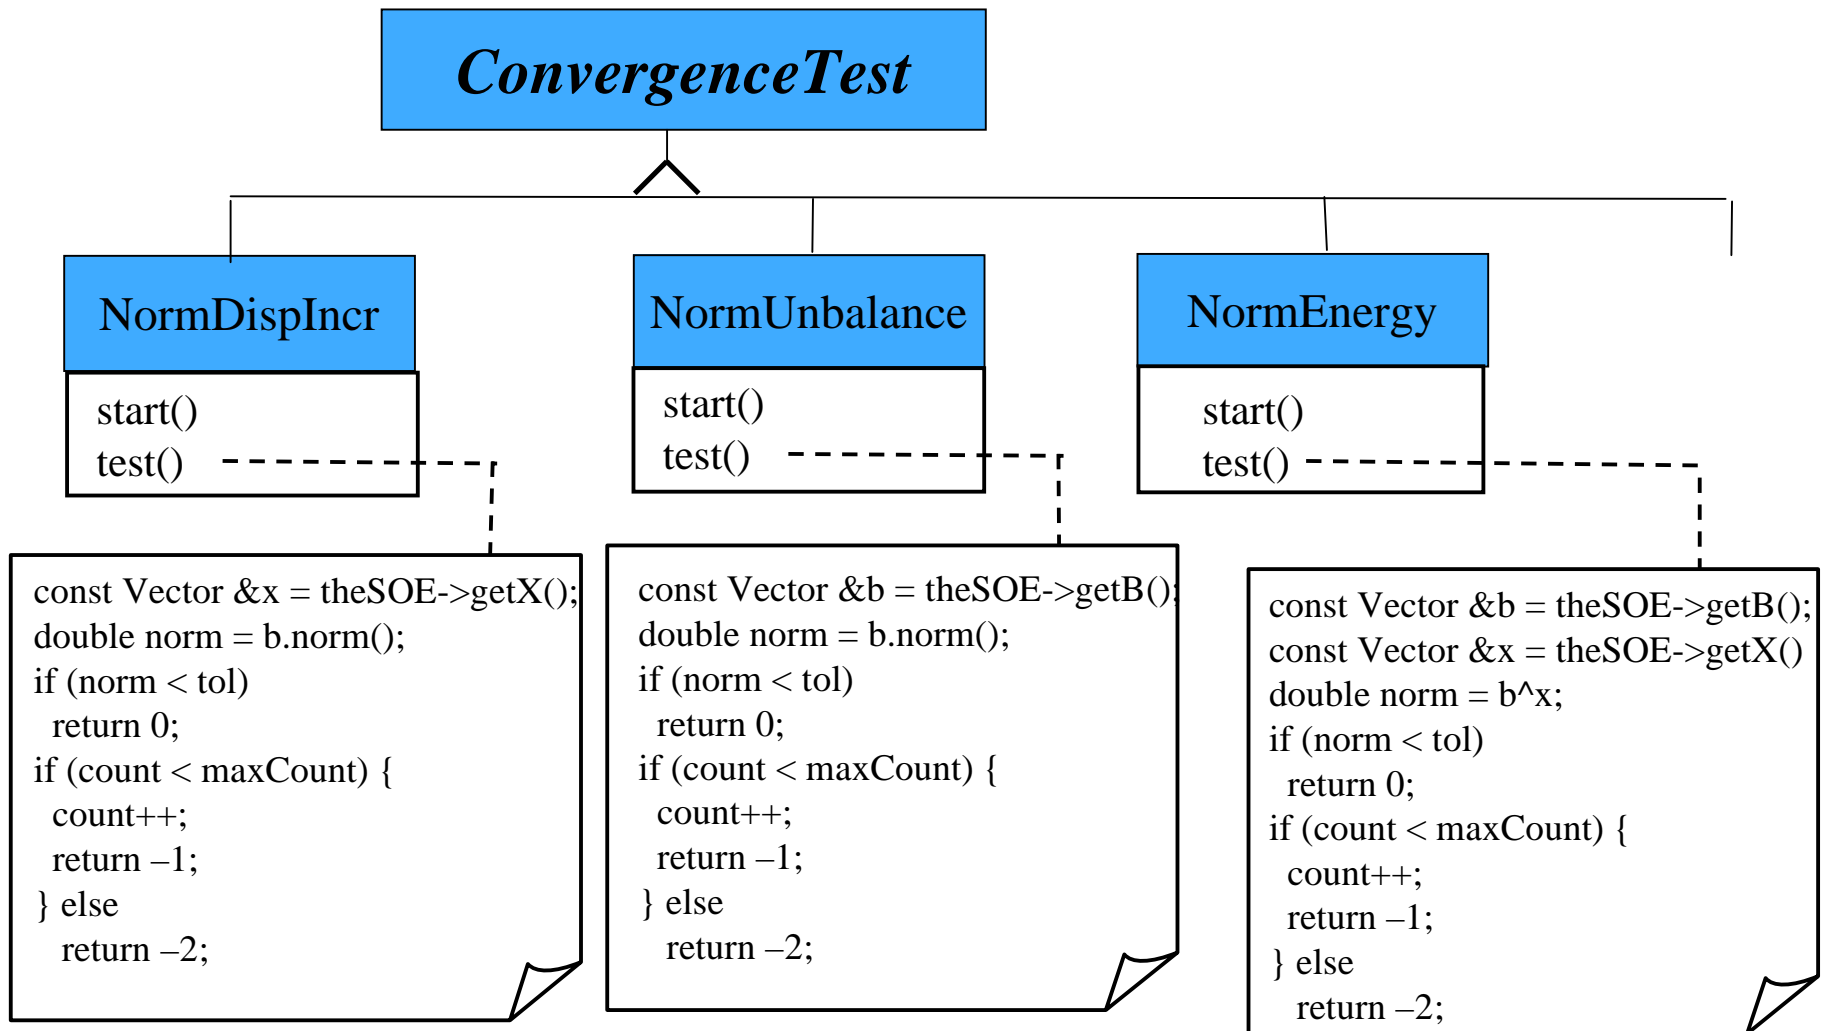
ConvergenceTest

NormDispIncr

start()
test()

NormUnbalance

start()
test()

NormEnergy

start()
test()

const Vector &x = theSOE->getX();
double norm = b.norm();
if (norm < tol)
 return 0;
if (count < maxCount) {
 count++;
 return –1;
} else
 return –2;

const Vector &b = theSOE->getB();
double norm = b.norm();
if (norm < tol)
 return 0;
if (count < maxCount) {
 count++;
 return –1;
} else
 return –2;

const Vector &b = theSOE->getB();
const Vector &x = theSOE->getX()
double norm = b^x;
if (norm < tol)
 return 0;
if (count < maxCount) {
 count++;
 return –1;
} else
 return –2;